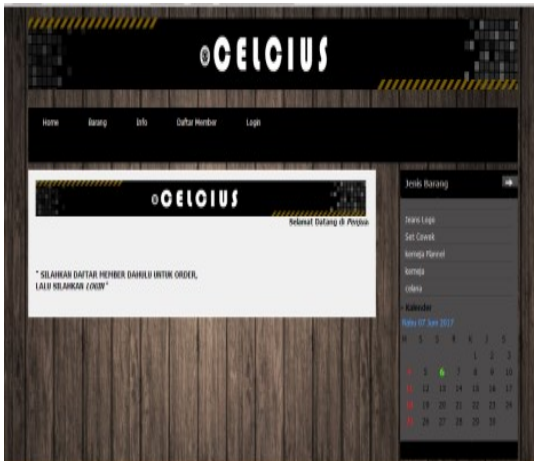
°CELCIUS

Home Barang Info Daftar Member Login

°CELCIUS

Selamat Datang di Prajsa

" SILAHKAN DAFTAR MEMBER DAHULU UNTIK ORDER, LALU SILAHKAN LOGIN "

Jenis Barang

Jeans Logo
Set Cowok
kemeja Flannel
kemeja
celana

Kalender
Rabu 07 Juni 2017

| M | S | S | R | K | J | S |
|---|---|---|---|---|---|---|
| | | | | 1 | 2 | 3 |
| 4 | 5 | 6 | 7 | 8 | 9 | 10 |
| 11 | 12 | 13 | 14 | 15 | 16 | 17 |
| 18 | 19 | 20 | 21 | 22 | 23 | 24 |
| 25 | 26 | 27 | 28 | 29 | 30 | |